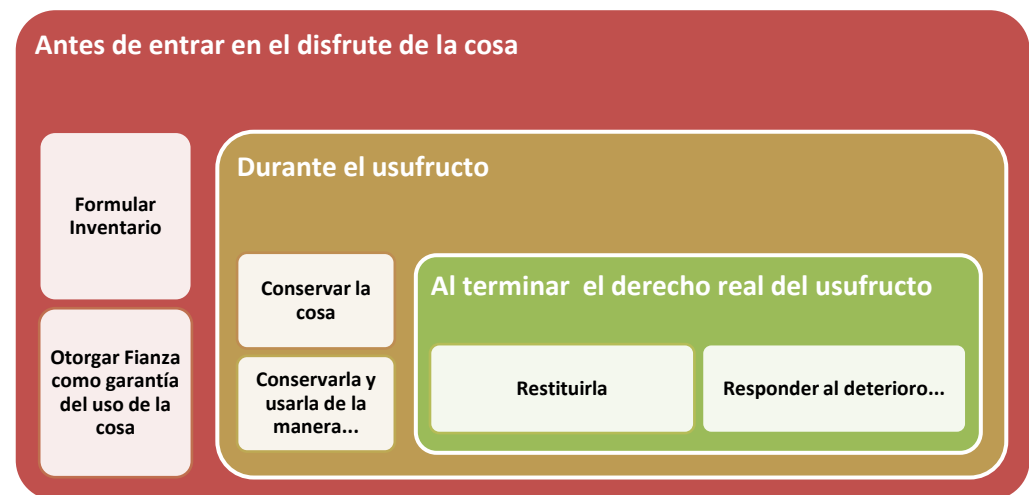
Antes de entrar en el disfrute de la cosa

Formular Inventario

Otorgar Fianza como garantía del uso de la cosa

Durante el usufructo

Conservar la cosa

Conservarla y usarla de la manera...

Al terminar el derecho real del usufructo

Restituirla

Responder al deterioro...